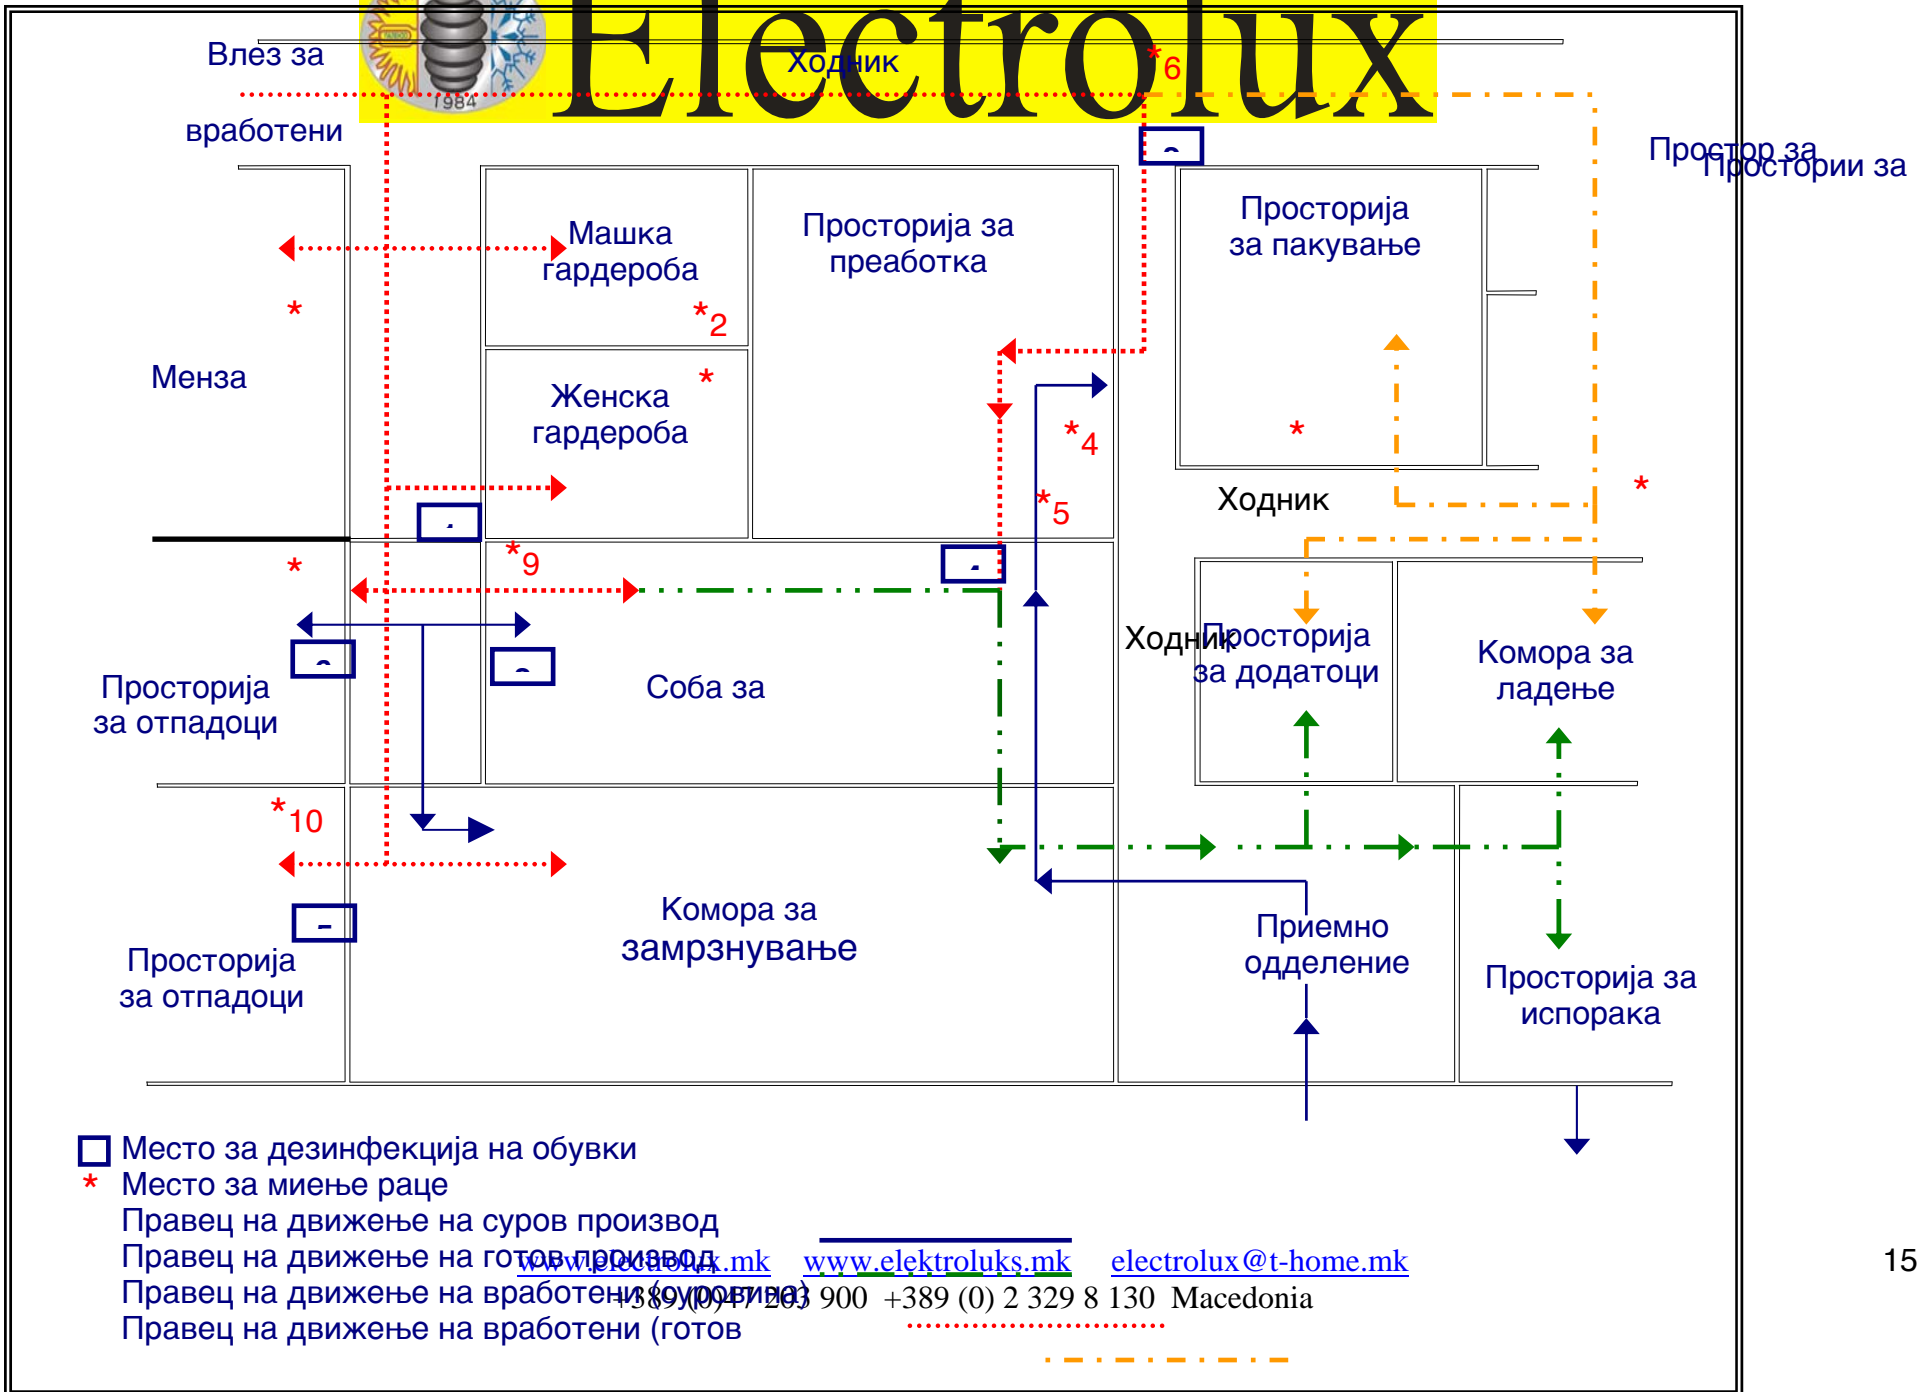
Electrolux

1984

Влез за вработени

Ходник

*6

Простор за
Простории за

Машка гардероба

*2

Просторија за преаботка

Просторија за пакување

Менза

*

Женска гардероба

*

*4

*

*5

Ходник

*

*9

*

Ходник

Просторија за додатоци

Комора за ладење

Просторија за отпадоци

Соба за

*10

Комора за замрзнување

Приемно одделение

Просторија за испорака

Просторија за отпадоци

Место за дезинфекција на обувки
* Место за миење раце
Правец на движење на суров производ
Правец на движење на готов производ
Правец на движење на вработени (суровина)
Правец на движење на вработени (готов

www.electrolux.mk www.elektroluks.mk electrolux@t-home.mk
+389 (0) 47 203 900 +389 (0) 2 329 8 130 Macedonia

15